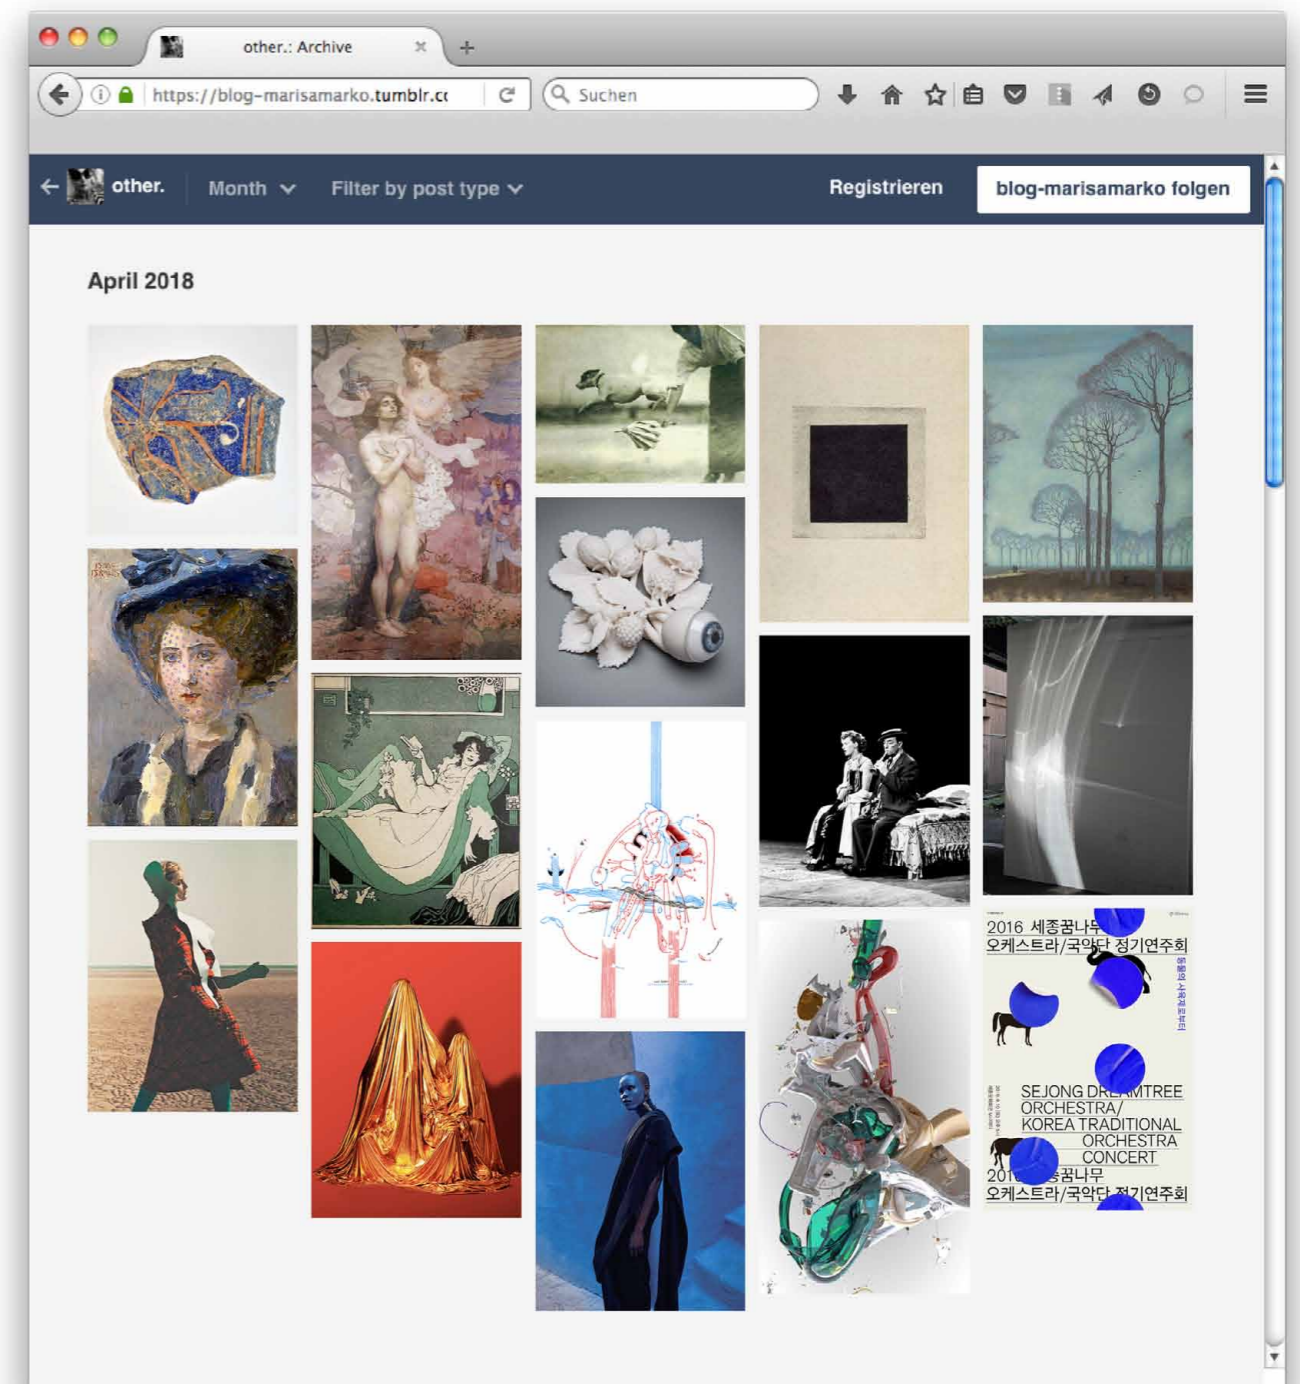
other.: Archive

https://blog-marisamarko.tumblr.c

Suchen

other.

Month

Filter by post type

Registrieren

blog-marisamarko folgen

April 2018

2016 세종꿈나무 오케스트라/국악단 정기연주회

SEJONG D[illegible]MTREE ORCHESTRA/ KOREA TRADITIONAL ORCHESTRA CONCERT

201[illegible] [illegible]꿈나무 오케스트라/국악단 정기연주회